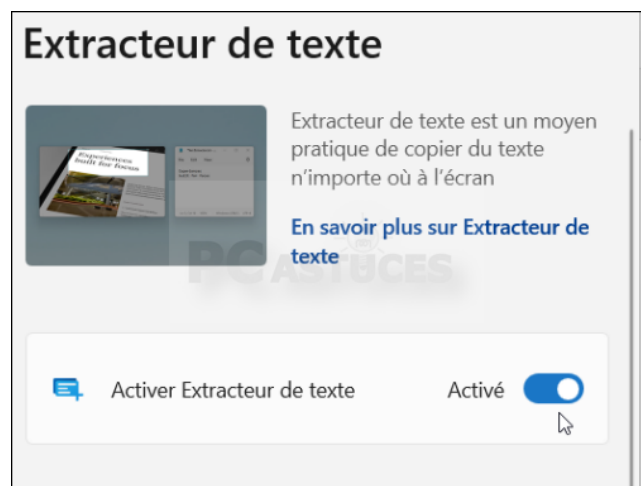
Extracteur de texte

Experiences built for focus

Extracteur de texte est un moyen pratique de copier du texte n'importe où à l'écran

En savoir plus sur Extracteur de texte

PC ASTUCES

Activer Extracteur de texte

Activé